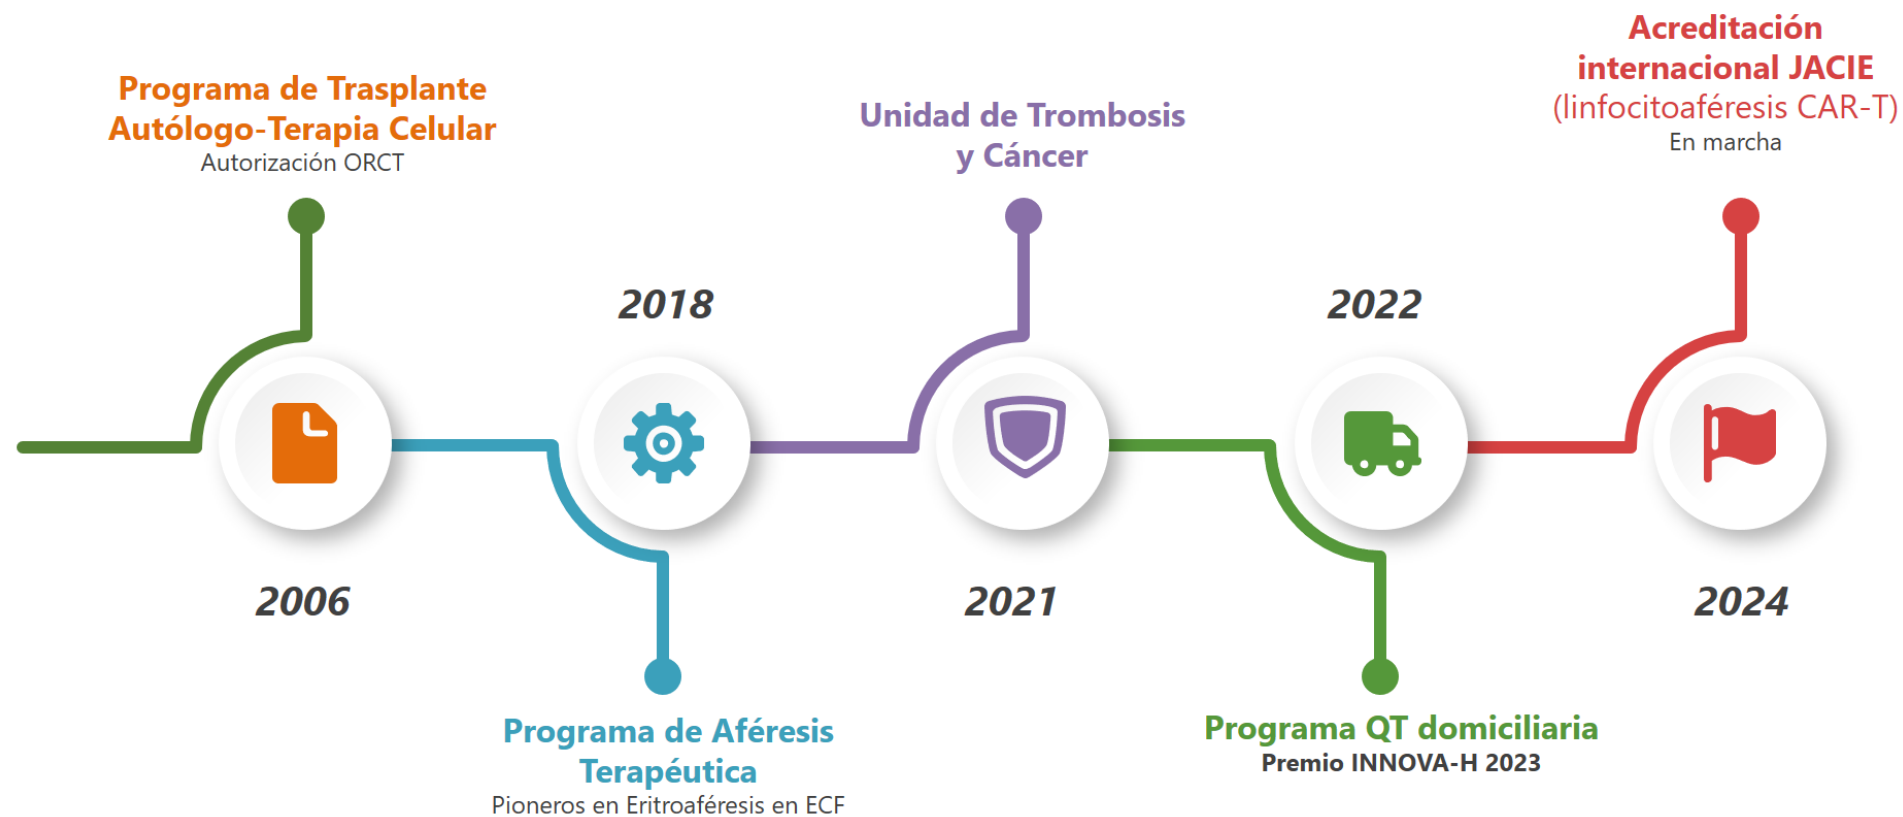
Programa de Trasplante Autólogo-Terapia Celular
Autorización ORCT

2006

2018

Programa de Aféresis Terapéutica
Pioneros en Eritroaféresis en ECF

Unidad de Trombosis y Cáncer

2021

2022

Programa QT domiciliaria
Premio INNOVA-H 2023

Acreditación internacional JACIE
(linfocitoaféresis CAR-T)
En marcha

2024